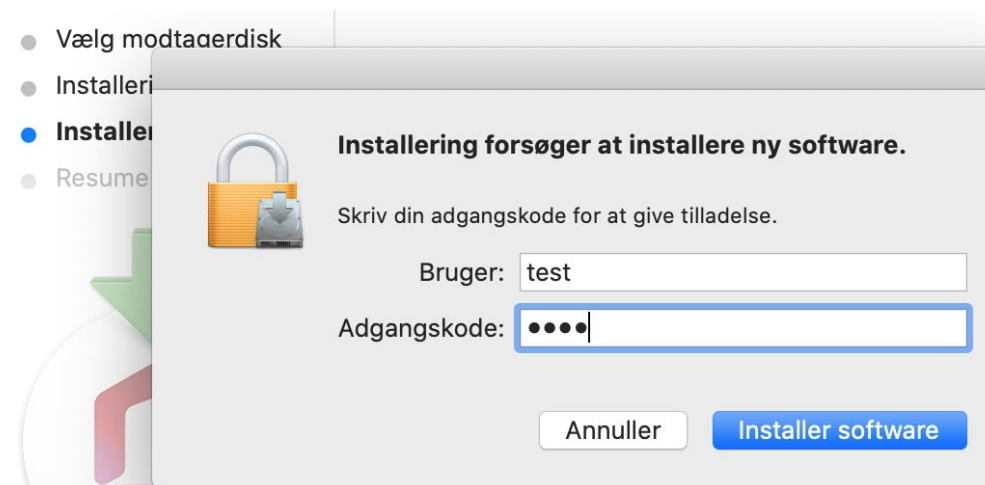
Vælg modtagerdisk
Installeri
Installer
Resume

Installering forsøger at installere ny software.

Skriv din adgangskode for at give tilladelse.

Bruger: test
Adgangskode: ••••

Annuller
Installer software